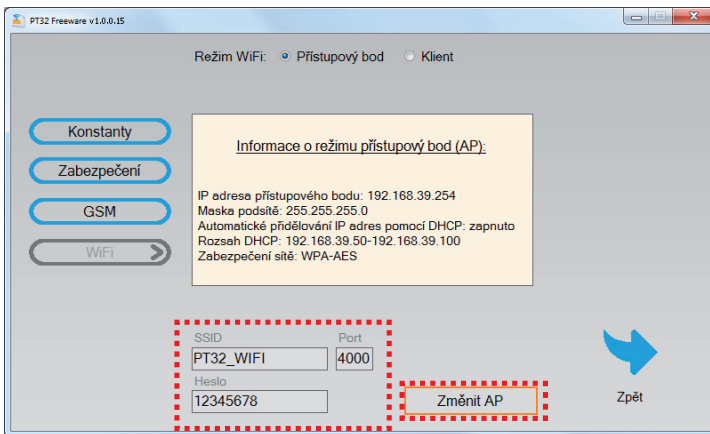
PT32 Freeware v1.0.0.15

Režim WiFi: Přístupový bod Klient

Konstanty

Zabezpečení

GSM

WiFi

Informace o režimu přístupový bod (AP):

IP adresa přístupového bodu: 192.168.39.254
Maska podsítě: 255.255.255.0
Automatické přidělování IP adres pomocí DHCP: zapnuto
Rozsah DHCP: 192.168.39.50-192.168.39.100
Zabezpečení sítě: WPA-AES

SSID
PT32_WIFI
Port
4000
Heslo
12345678

Změnit AP

Zpět